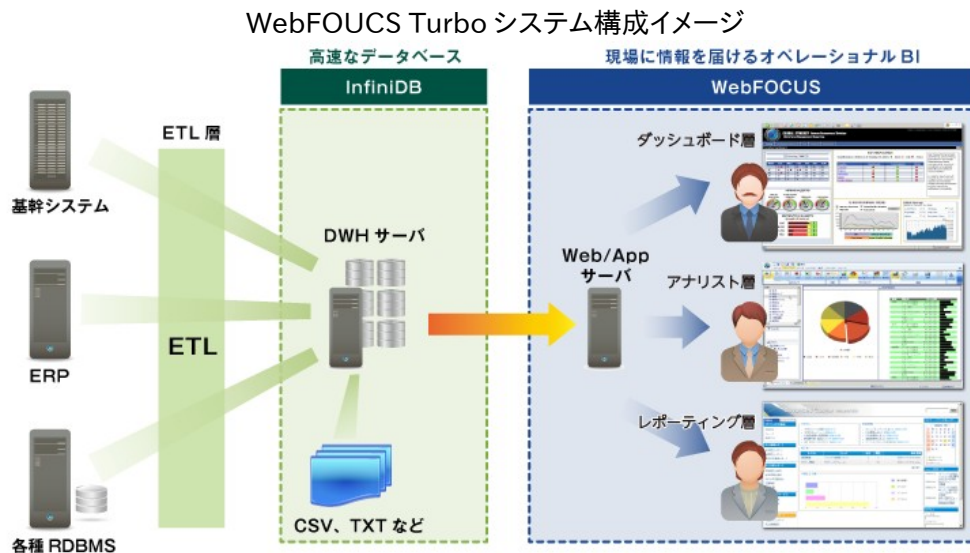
WebFOUCS Turbo システム構成イメージ

高速なデータベース

InfiniDB

現場に情報を届けるオペレーショナル BI

WebFOCUS

ETL 層

ETL

基幹システム

ERP

各種 RDBMS

DWH サーバ

CSV、TXT など

Web/App サーバ

ダッシュボード層

アナリスト層

レポーティング層